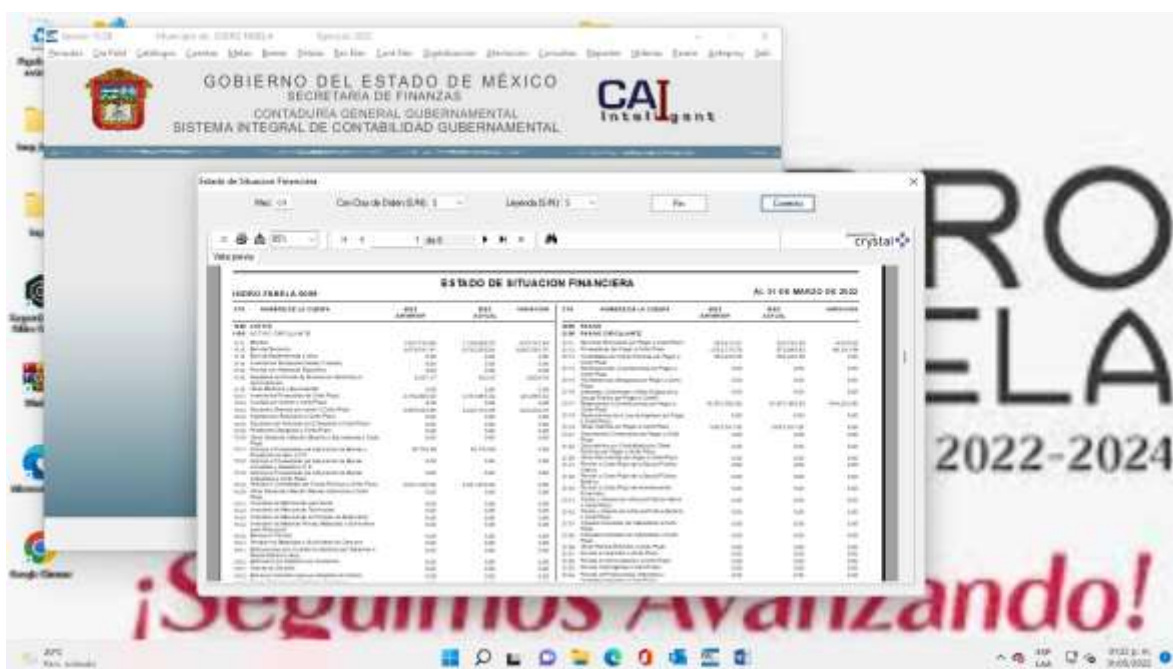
GOBIERNO DEL ESTADO DE MÉXICO
SECRETARIA DE FINANZAS
CONTADURIA GENERAL GUBERNAMENTAL
SISTEMA INTEGRAL DE CONTABILIDAD GUBERNAMENTAL

CAI Intelligent

Estado de Situacion Financiera

Mes: 03

Con Ctas de Orden (S/N): S

Leyenda (S/N): S

Fin

Comenzar

1 de 6

Vista previa

crystal

ESTADO DE SITUACION FINANCIERA

HIDRO PERELA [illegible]

AL 31 DE MARZO DE 2022

ACTIVO

ACTIVO CIRCULANTE

PASIVO

PASIVO CIRCULANTE

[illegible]

RO

ELA

2022-2024

¡Seguimos Avanzando!